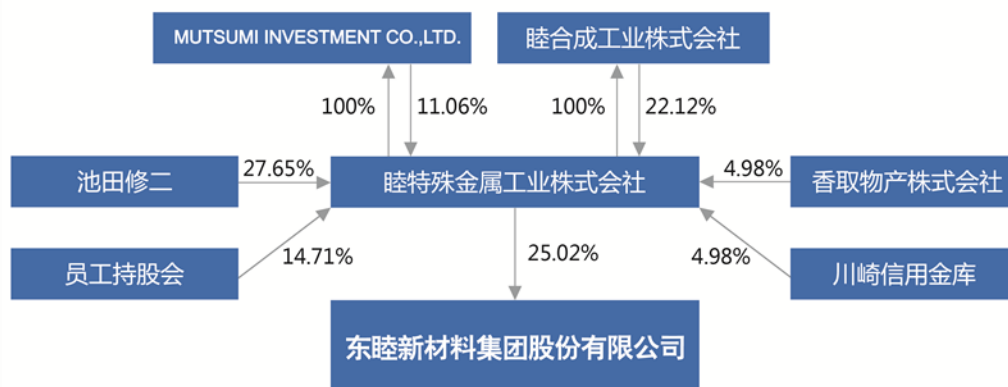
MUTSUMI INVESTMENT CO.,LTD.

睦合成工业株式会社

100%

11.06%

100%

22.12%

池田修二

27.65%

睦特殊金属工业株式会社

4.98%

香取物产株式会社

员工持股会

14.71%

25.02%

4.98%

川崎信用金库

东睦新材料集团股份有限公司